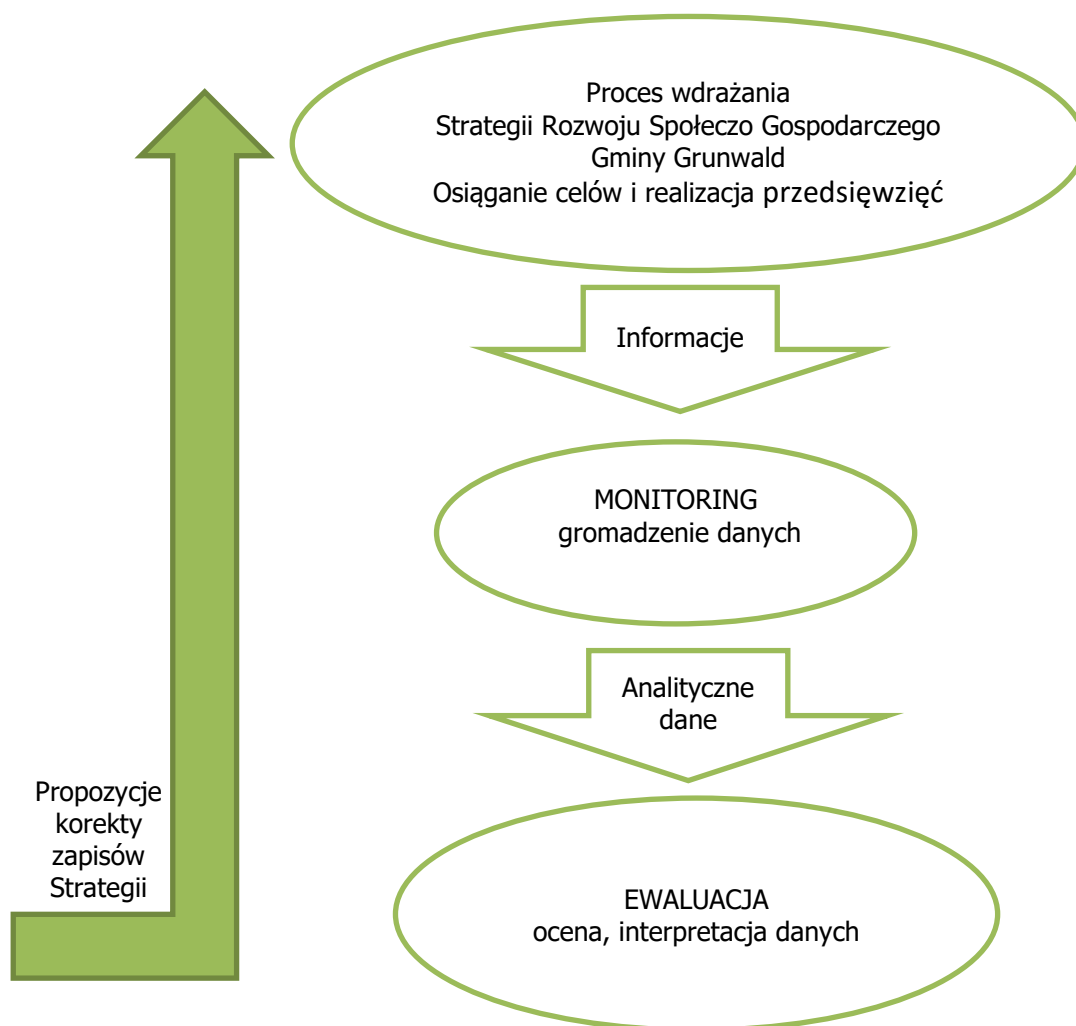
Proces wdrażania
Strategii Rozwoju Społeczo Gospodarczego
Gminy Grunwald
Osiąganie celów i realizacja przedsięwzięć

Informacje

MONITORING
gromadzenie danych

Analityczne dane

Propozycje korekty zapisów Strategii

EWALUACJA
ocena, interpretacja danych